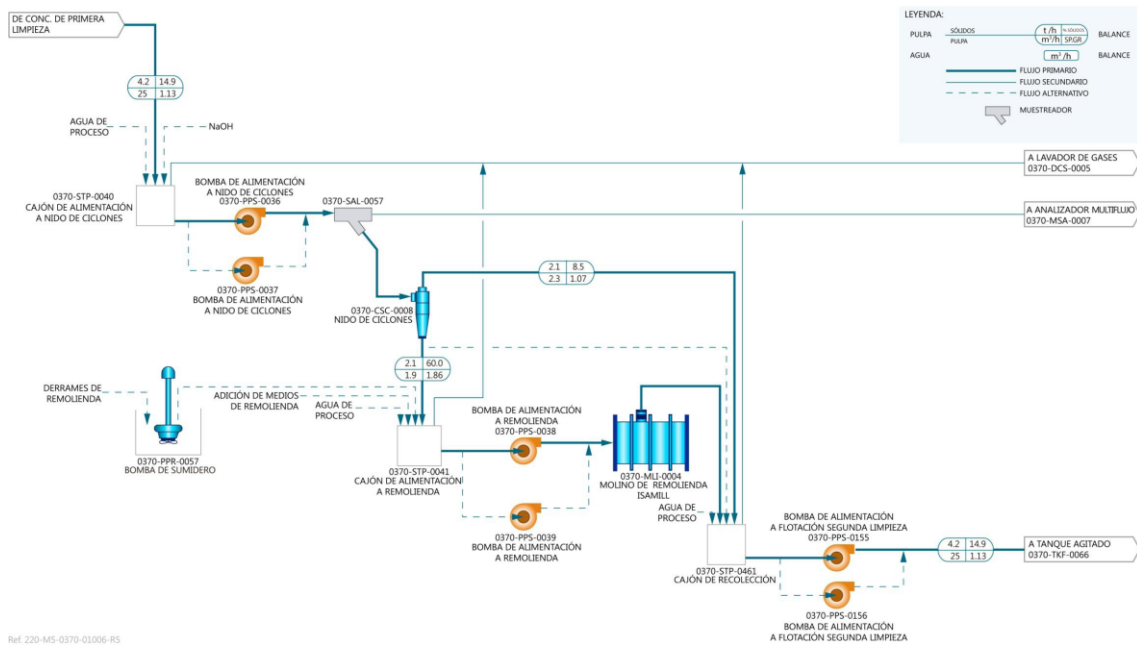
DE CONC. DE PRIMERA LIMPIEZA

| 4.2 | 14.9 |
|---|---|
| 25 | 1.13 |

AGUA DE PROCESO

NaOH

0370-STP-0040
CAJÓN DE ALIMENTACIÓN A NIDO DE CICLONES

BOMBA DE ALIMENTACIÓN A NIDO DE CICLONES
0370-PPS-0036

0370-SAL-0057

0370-PPS-0037
BOMBA DE ALIMENTACIÓN A NIDO DE CICLONES

LEYENDA:
PULPA SÓLIDOS PULPA $t/h$ $m^3/h$ % SÓLIDOS SPGR BALANCE
AGUA $m^3/h$ BALANCE
FLUJO PRIMARIO
FLUJO SECUNDARIO
FLUJO ALTERNATIVO
MUESTREADOR

A LAVADOR DE GASES
0370-DCS-0005

A ANALIZADOR MULTIFLUJO
0370-MSA-0007

| 2.1 | 8.5 |
|---|---|
| 2.3 | 1.07 |

0370-CSC-0008
NIDO DE CICLONES

| 2.1 | 60.0 |
|---|---|
| 1.9 | 1.86 |

DERRAMES DE REMOLIENDA

ADICIÓN DE MEDIOS DE REMOLIENDA

AGUA DE PROCESO

0370-PPR-0057
BOMBA DE SUMIDERO

0370-STP-0041
CAJÓN DE ALIMENTACIÓN A REMOLIENDA

BOMBA DE ALIMENTACIÓN A REMOLIENDA
0370-PPS-0038

0370-MLI-0004
MOLINO DE REMOLIENDA ISAMILL

0370-PPS-0039
BOMBA DE ALIMENTACIÓN A REMOLIENDA

AGUA DE PROCESO

0370-STP-0461
CAJÓN DE RECOLECCIÓN

BOMBA DE ALIMENTACIÓN A FLOTACIÓN SEGUNDA LIMPIEZA
0370-PPS-0155

| 4.2 | 14.9 |
|---|---|
| 25 | 1.13 |

A TANQUE AGITADO
0370-TKF-0066

0370-PPS-0156
BOMBA DE ALIMENTACIÓN A FLOTACIÓN SEGUNDA LIMPIEZA

Ref. 220-MS-0370-01006-R5